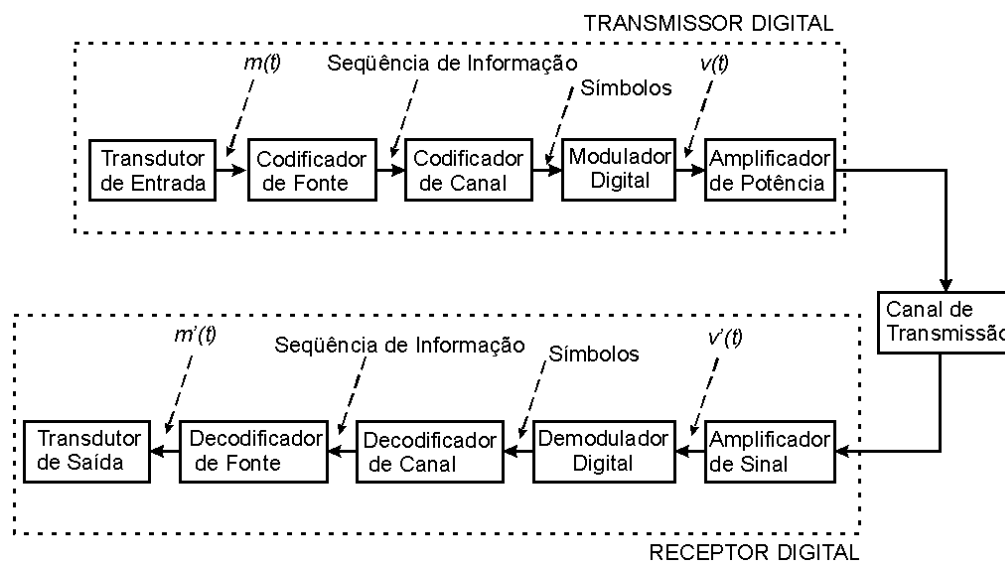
TRANSMISSOR DIGITAL

$m(t)$

Seqüência de Informação

Símbolos

$v(t)$

Transdutor de Entrada

Codificador de Fonte

Codificador de Canal

Modulador Digital

Amplificador de Potência

Canal de Transmissão

$m'(t)$

Seqüência de Informação

Símbolos

$v'(t)$

Transdutor de Saída

Decodificador de Fonte

Decodificador de Canal

Demodulador Digital

Amplificador de Sinal

RECEPTOR DIGITAL